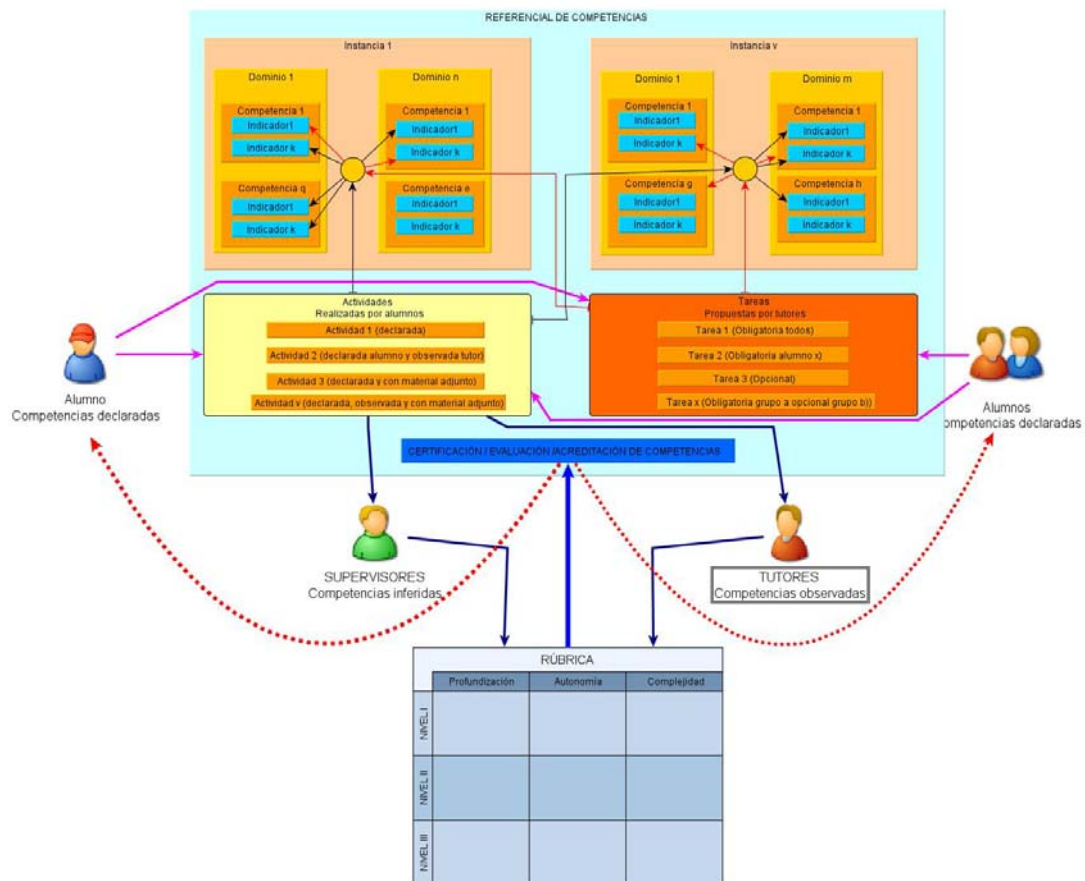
REFERENCIAL DE COMPETENCIAS

Instancia 1

Dominio 1

Competencia 1
Indicador1
Indicador k

Competencia q
Indicador1
Indicador k

Dominio n

Competencia 1
Indicador1
Indicador k

Competencia e
Indicador1
Indicador k

Instancia v

Dominio 1

Competencia 1
Indicador1
Indicador k

Competencia g
Indicador1
Indicador k

Dominio m

Competencia 1
Indicador1
Indicador k

Competencia h
Indicador1
Indicador k

Actividades
Realizadas por alumnos
Actividad 1 (declarada)
Actividad 2 (declarada alumno y observada tutor)
Actividad 3 (declarada y con material adjunto)
Actividad v (declarada, observada y con material adjunto)

Tareas
Propuestas por tutores
Tarea 1 (Obligatoria todos)
Tarea 2 (Obligatoria alumno x)
Tarea 3 (Opcional)
Tarea x (Obligatoria grupo a opcional grupo b))

Alumno
Competencias declaradas

Alumnos
ompetencias declaradas

CERTIFICACIÓN / EVALUACIÓN /ACREDITACIÓN DE COMPETENCIAS

SUPERVISORES
Competencias inferidas

TUTORES
Competencias observadas

RÚBRICA

| | Profundización | Autonomía | Complejidad |
|---|---|---|---|
| NIVEL I | | | |
| NIVEL II | | | |
| NIVEL III | | | |